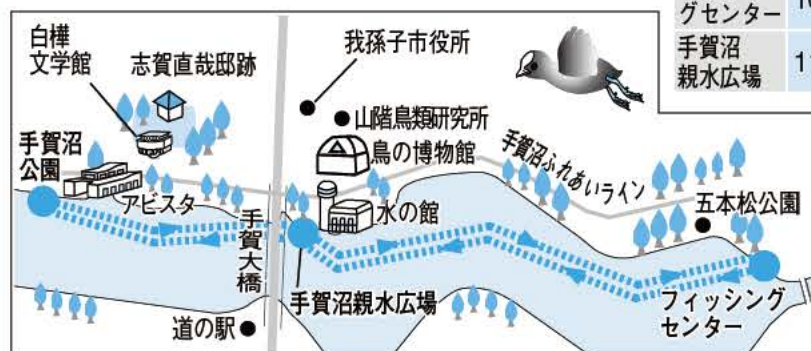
グセンター
手賀沼
親水広場

白樺
文学館
志賀直哉邸跡
我孫子市役所
山階鳥類研究所
鳥の博物館
手賀沼ふれあいライン
手賀沼
公園
アビスタ
手
賀
大
橋
水の館
五本松公園
手賀沼親水広場
道の駅
フィッシング
センター